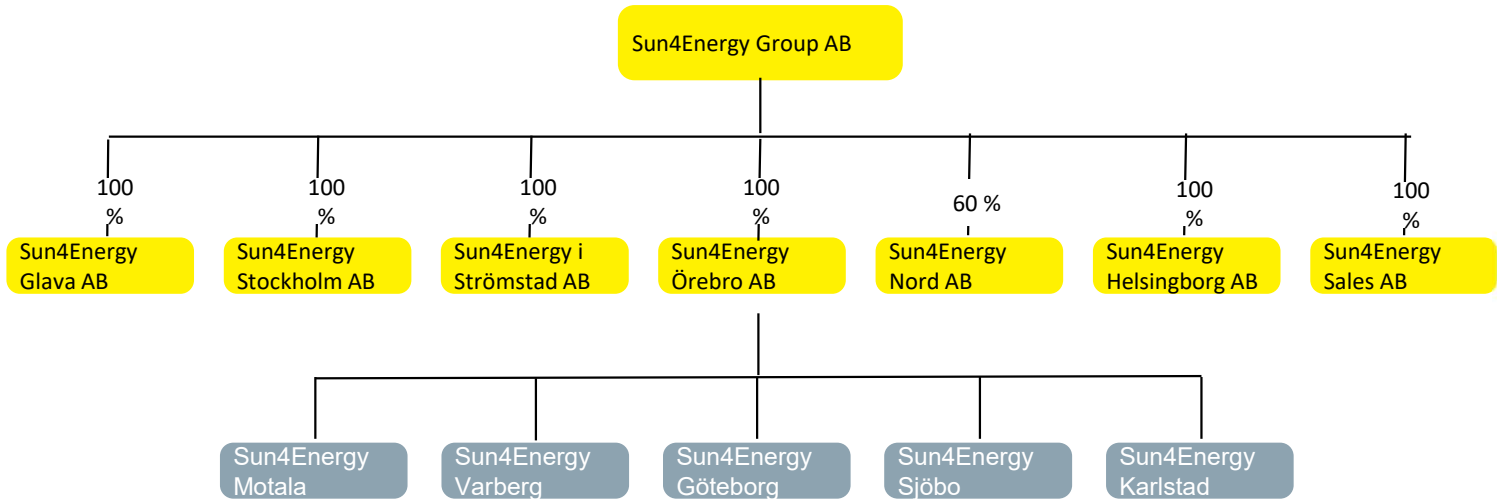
Sun4Energy Group AB

100 %
Sun4Energy Glava AB

100 %
Sun4Energy Stockholm AB

100 %
Sun4Energy i Strömstad AB

100 %
Sun4Energy Örebro AB

60 %
Sun4Energy Nord AB

100 %
Sun4Energy Helsingborg AB

100 %
Sun4Energy Sales AB

Sun4Energy Motala

Sun4Energy Varberg

Sun4Energy Göteborg

Sun4Energy Sjöbo

Sun4Energy Karlstad